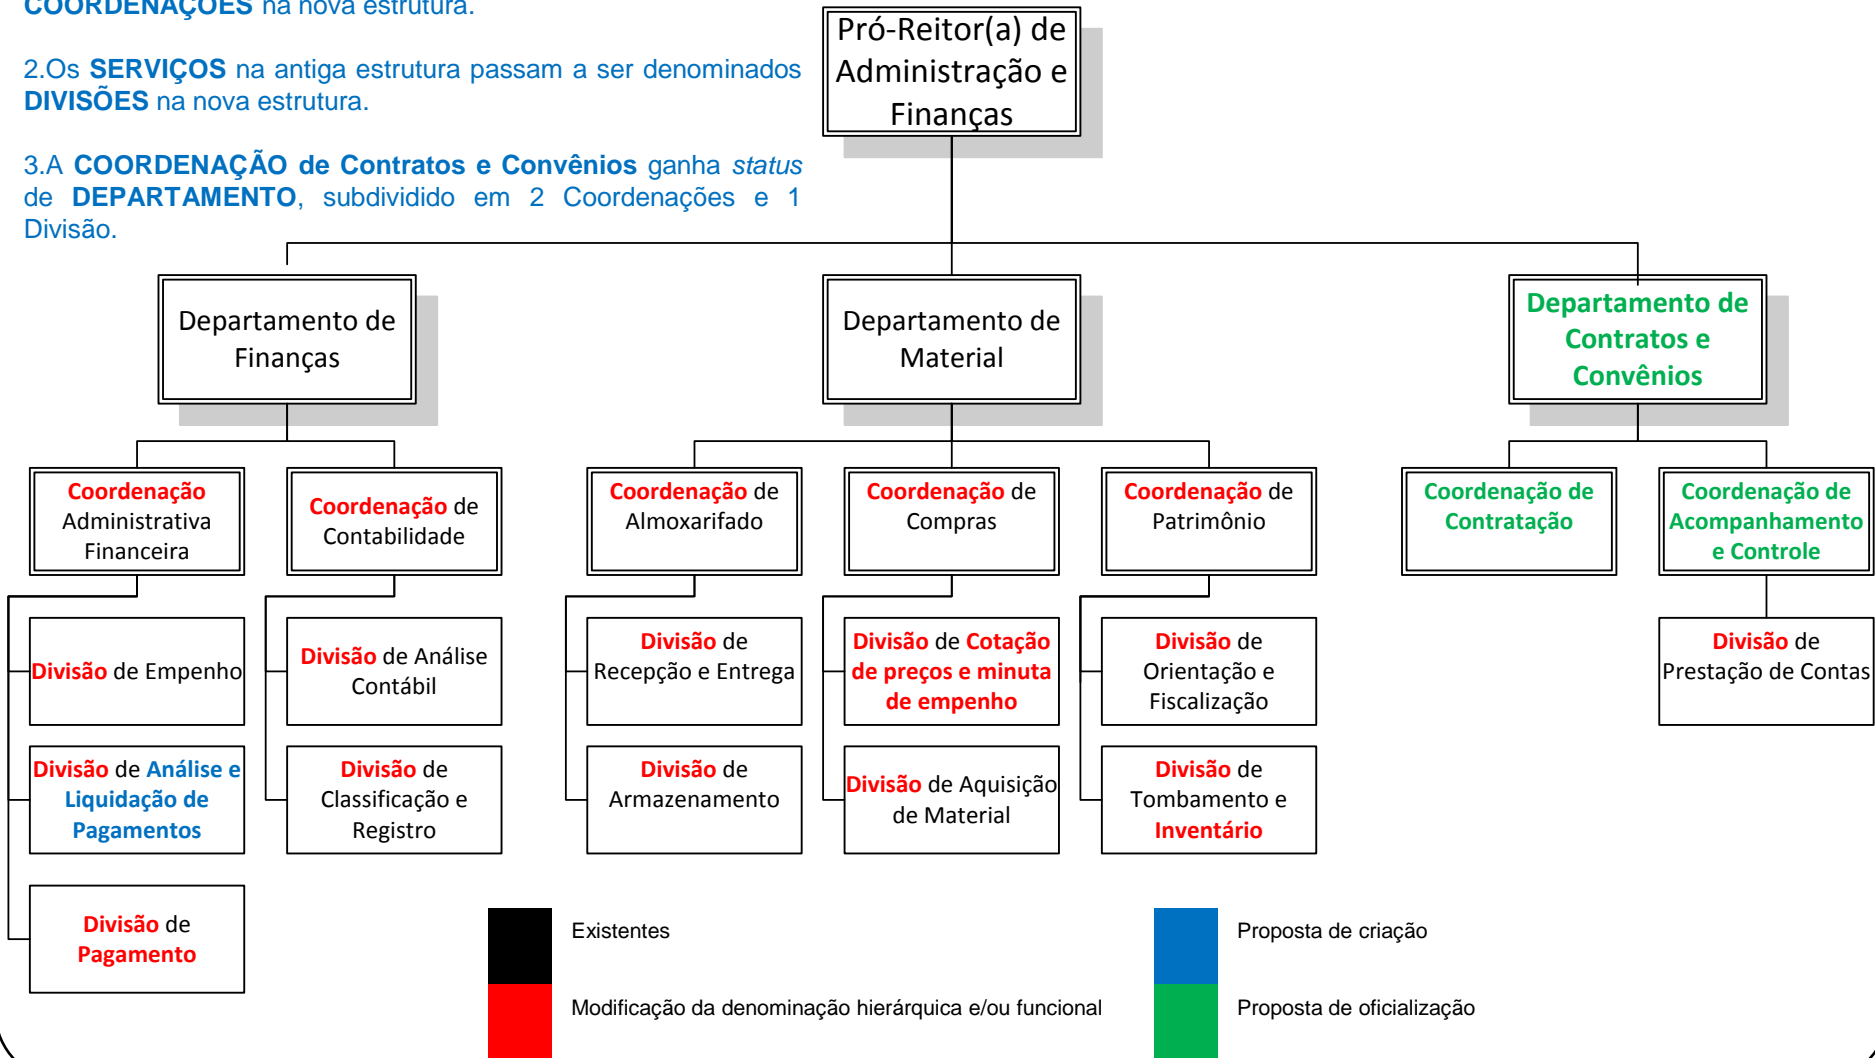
COORDENAÇÕES na nova estrutura.

2.Os SERVIÇOS na antiga estrutura passam a ser denominados DIVISÕES na nova estrutura.

3.A COORDENAÇÃO de Contratos e Convênios ganha status de DEPARTAMENTO, subdividido em 2 Coordenações e 1 Divisão.

Pró-Reitor(a) de Administração e Finanças

Departamento de Finanças

Departamento de Material

Departamento de Contratos e Convênios

Coordenação Administrativa Financeira

Coordenação de Contabilidade

Coordenação de Almoxarifado

Coordenação de Compras

Coordenação de Patrimônio

Coordenação de Contratação

Coordenação de Acompanhamento e Controle

Divisão de Empenho

Divisão de Análise Contábil

Divisão de Recepção e Entrega

Divisão de Cotação de preços e minuta de empenho

Divisão de Orientação e Fiscalização

Divisão de Prestação de Contas

Divisão de Análise e Liquidação de Pagamentos

Divisão de Classificação e Registro

Divisão de Armazenamento

Divisão de Aquisição de Material

Divisão de Tombamento e Inventário

Divisão de Pagamento

Existentes

Modificação da denominação hierárquica e/ou funcional

Proposta de criação

Proposta de oficialização